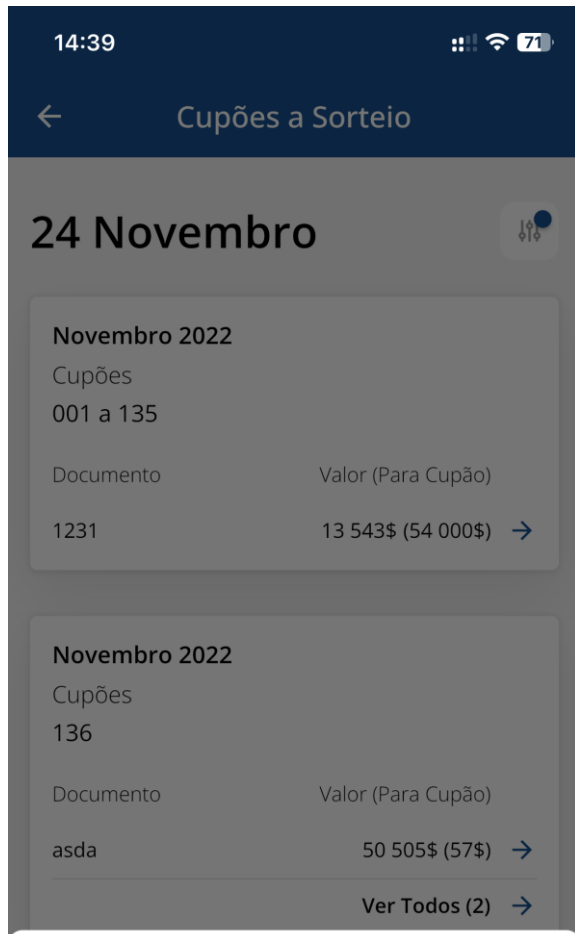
14:39

71

Cupões a Sorteio

24 Novembro

Novembro 2022
Cupões
001 a 135

Documento
Valor (Para Cupão)

1231
13 543$ (54 000$)

Novembro 2022
Cupões
136

Documento
Valor (Para Cupão)

asda
50 505$ (57$)

Ver Todos (2)